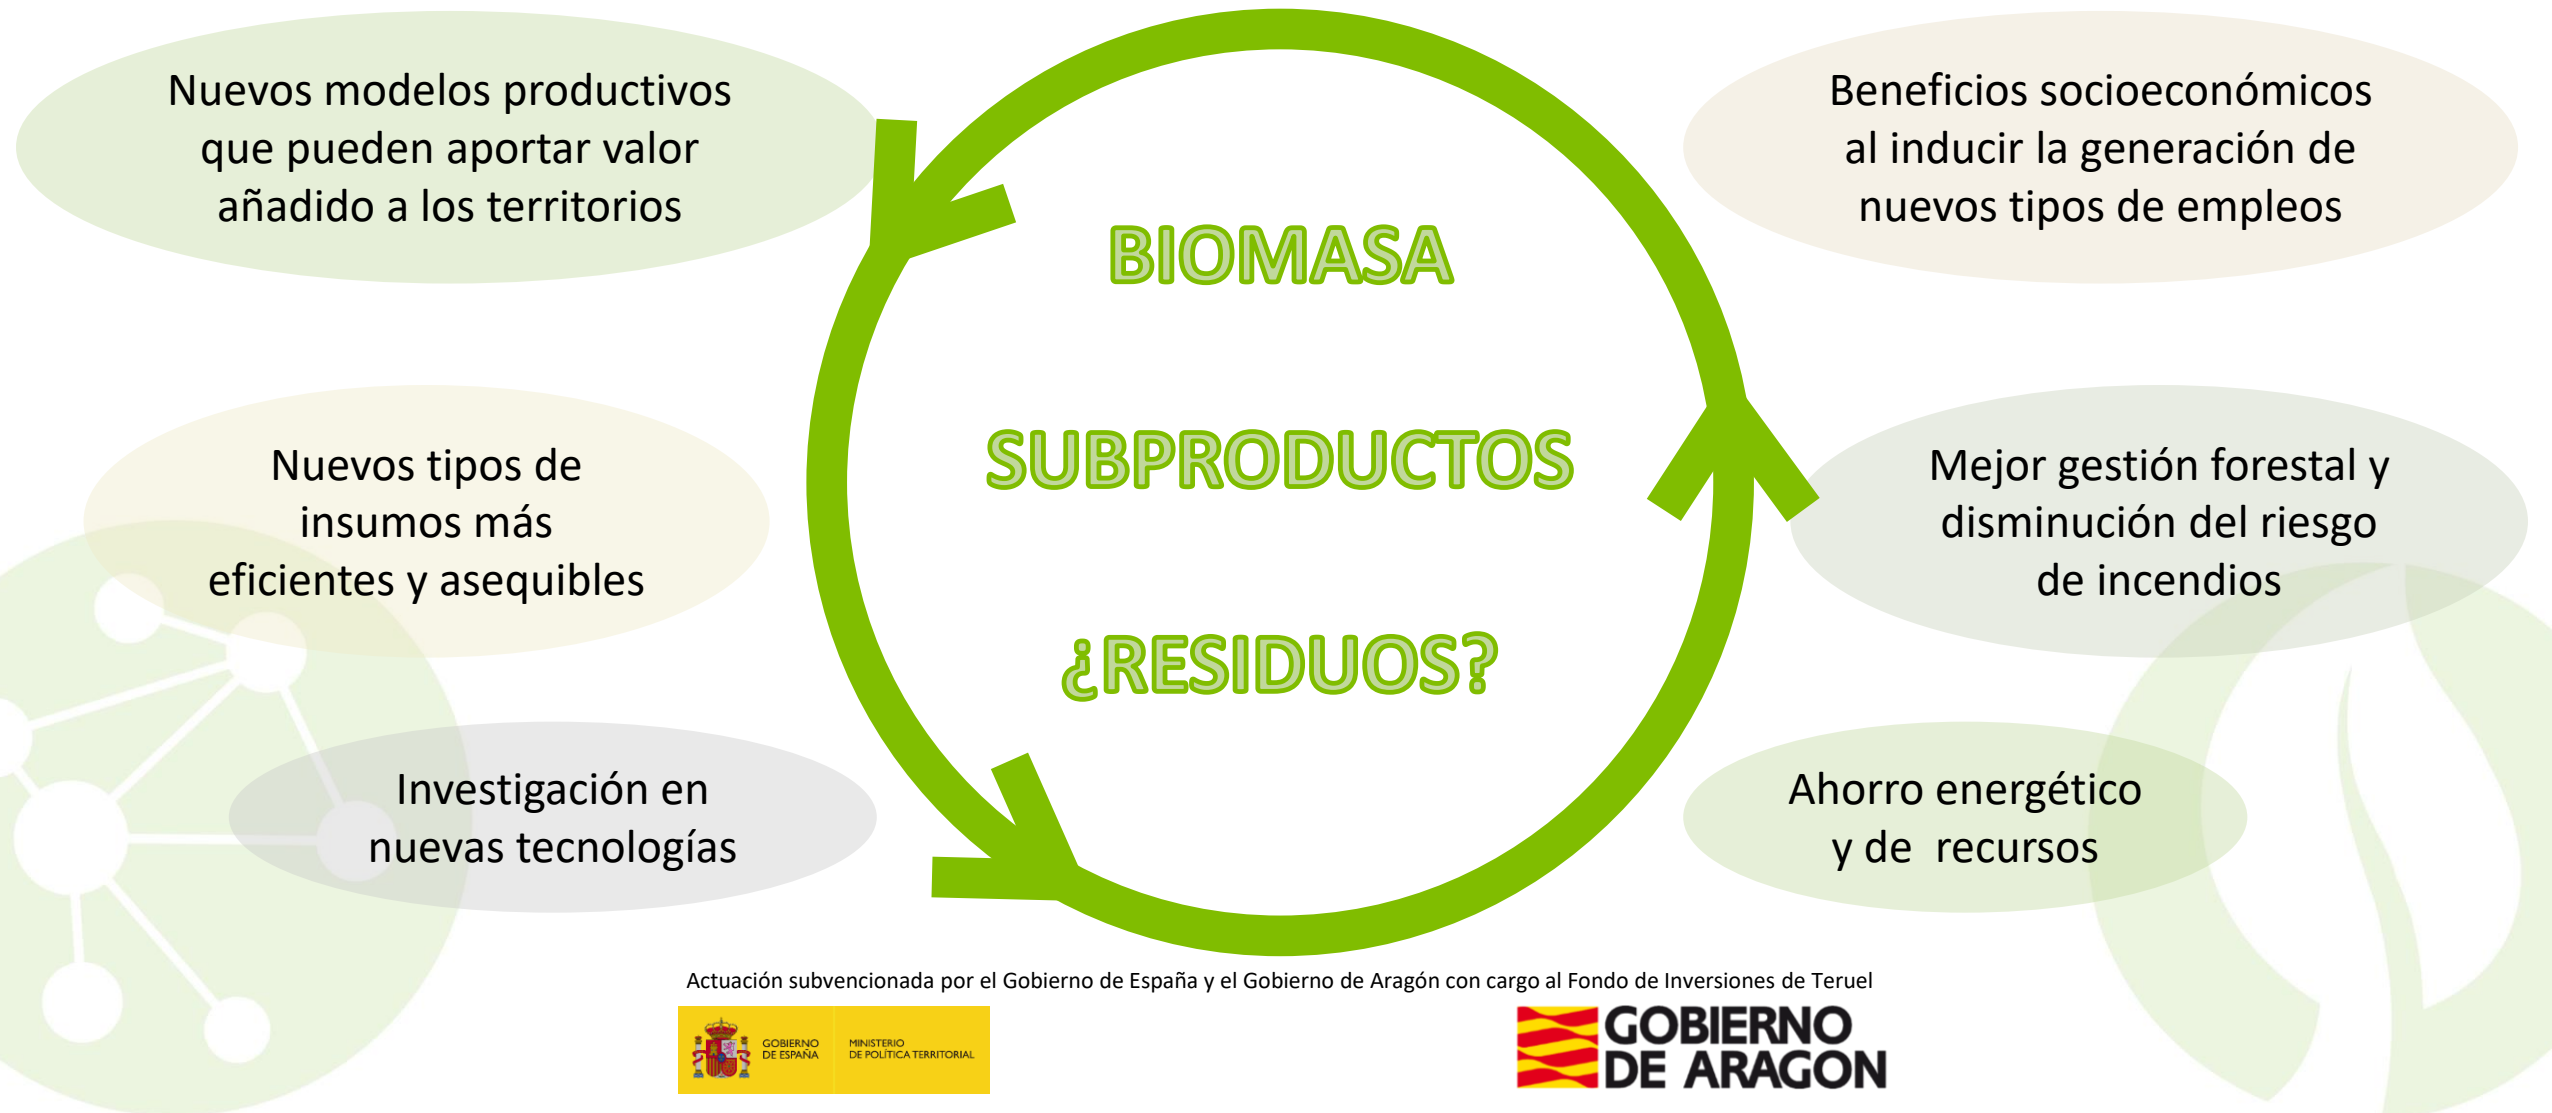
Nuevos modelos productivos que pueden aportar valor añadido a los territorios

Beneficios socioeconómicos al inducir la generación de nuevos tipos de empleos

BIOMASA

SUBPRODUCTOS

¿RESIDUOS?

Nuevos tipos de insumos más eficientes y asequibles

Mejor gestión forestal y disminución del riesgo de incendios

Investigación en nuevas tecnologías

Ahorro energético y de recursos

Actuación subvencionada por el Gobierno de España y el Gobierno de Aragón con cargo al Fondo de Inversiones de Teruel

GOBIERNO DE ESPAÑA

MINISTERIO DE POLÍTICA TERRITORIAL

GOBIERNO DE ARAGON